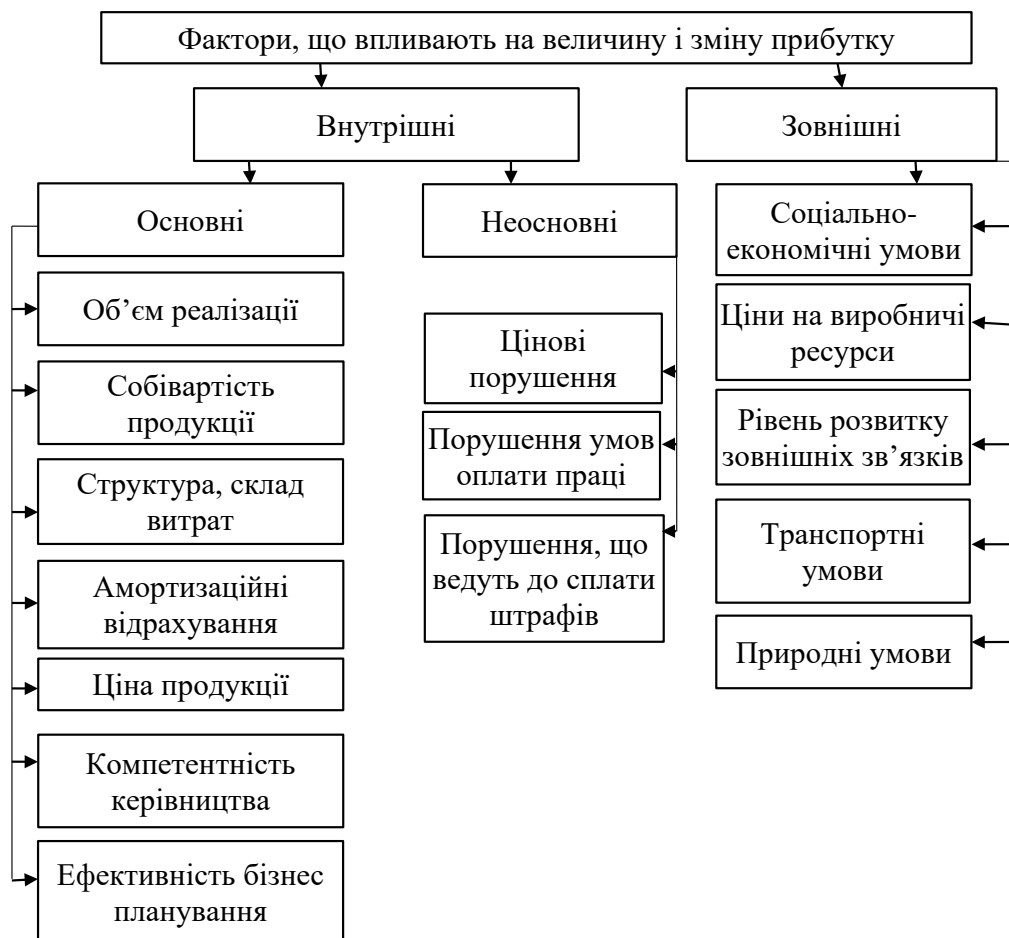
Фактори, що впливають на величину і зміну прибутку

Внутрішні

Зовнішні

Основні

Неосновні

Соціально-економічні умови

Об’єм реалізації

Ціни на виробничі ресурси

Цінові порушення

Собівартість продукції

Порушення умов оплати праці

Рівень розвитку зовнішніх зв’язків

Структура, склад витрат

Порушення, що ведуть до сплати штрафів

Транспортні умови

Амортизаційні відрахування

Природні умови

Ціна продукції

Компетентність керівництва

Ефективність бізнес планування